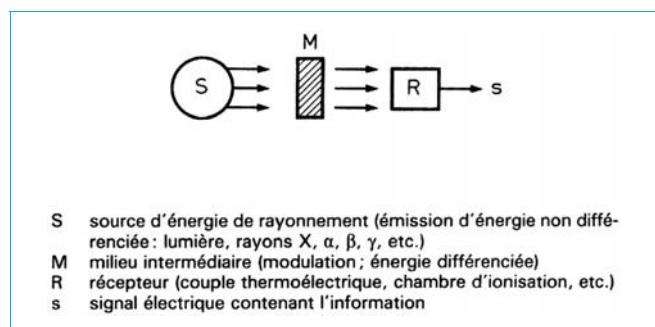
M

S

R

s

S source d'énergie de rayonnement (émission d'énergie non différenciée: lumière, rayons X, $\alpha$, $\beta$, $\gamma$, etc.)
M milieu intermédiaire (modulation; énergie différenciée)
R récepteur (couple thermoélectrique, chambre d'ionisation, etc.)
s signal électrique contenant l'information